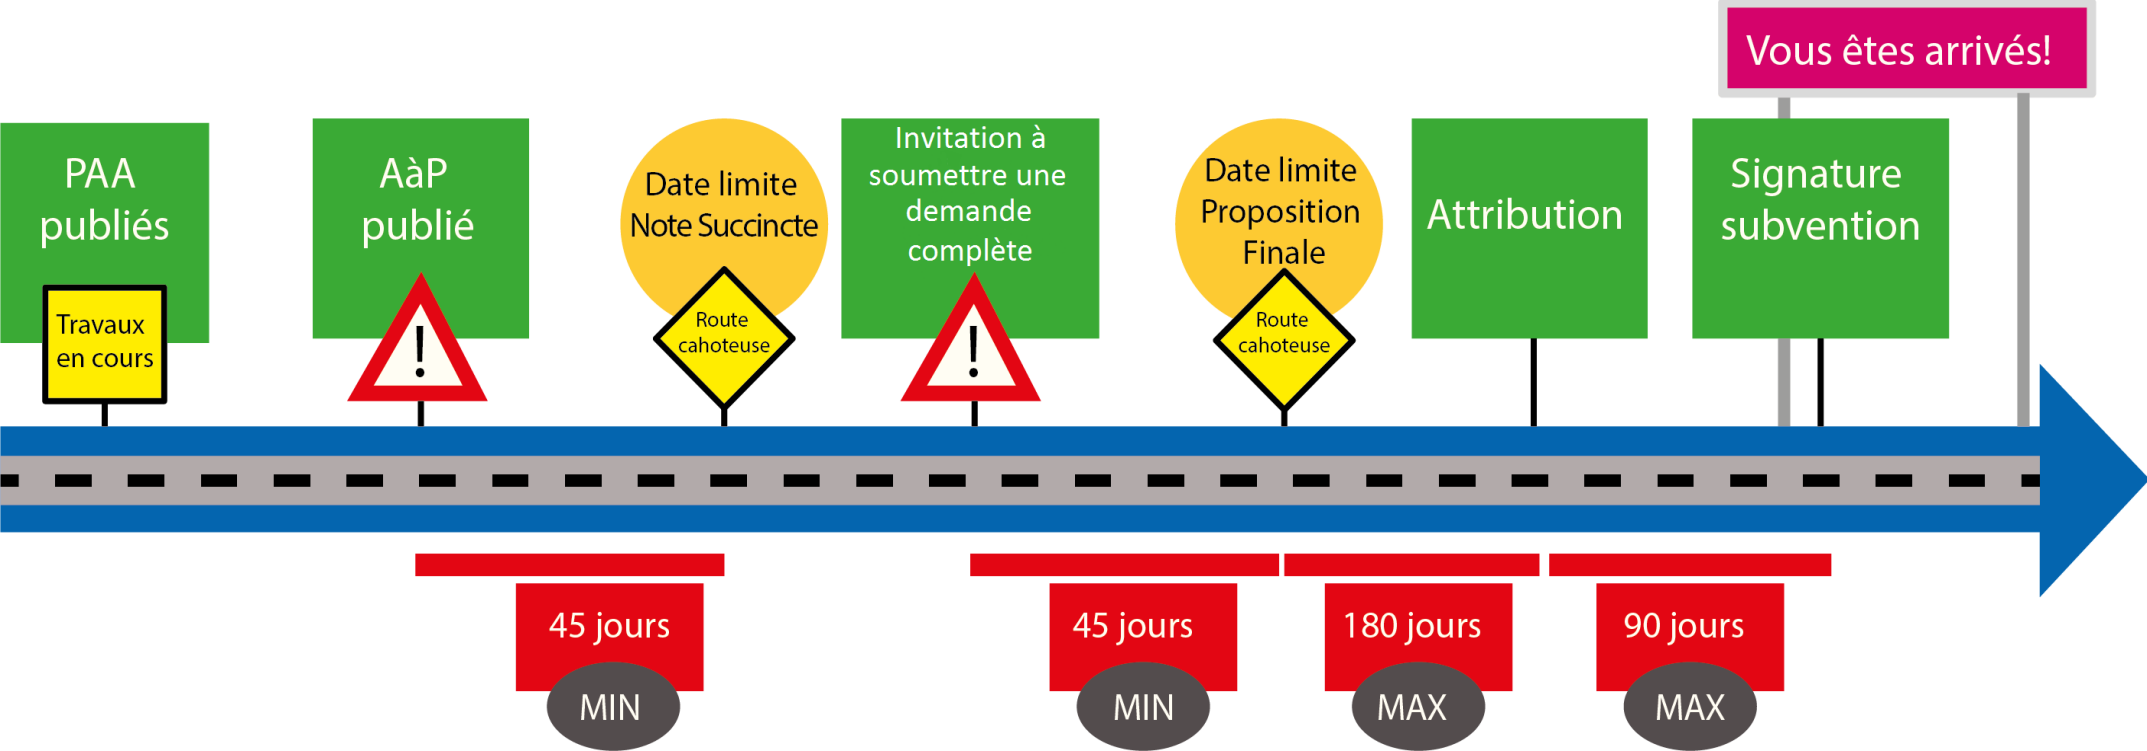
Vous êtes arrivés!

PAA publiés

Travaux en cours

AàP publié

Date limite Note Succincte

Route cahoteuse

Invitation à soumettre une demande complète

Date limite Proposition Finale

Route cahoteuse

Attribution

Signature subvention

45 jours
MIN

45 jours
MIN

180 jours
MAX

90 jours
MAX